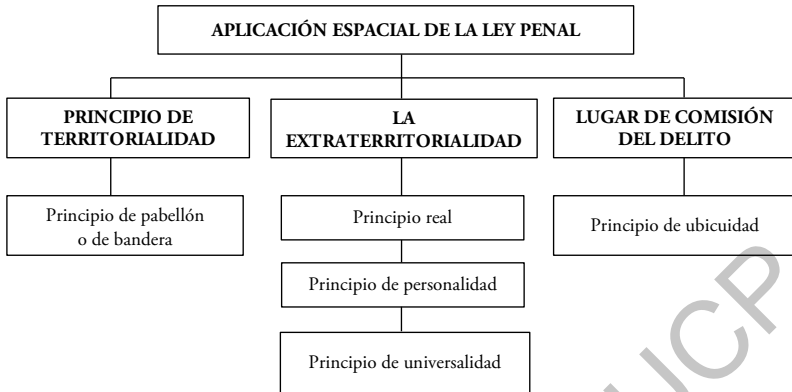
APLICACIÓN ESPACIAL DE LA LEY PENAL

PRINCIPIO DE TERRITORIALIDAD

Principio de pabellón o de bandera

LA EXTRATERRITORIALIDAD

Principio real

Principio de personalidad

Principio de universalidad

LUGAR DE COMISIÓN DEL DELITO

Principio de ubicuidad

UCP